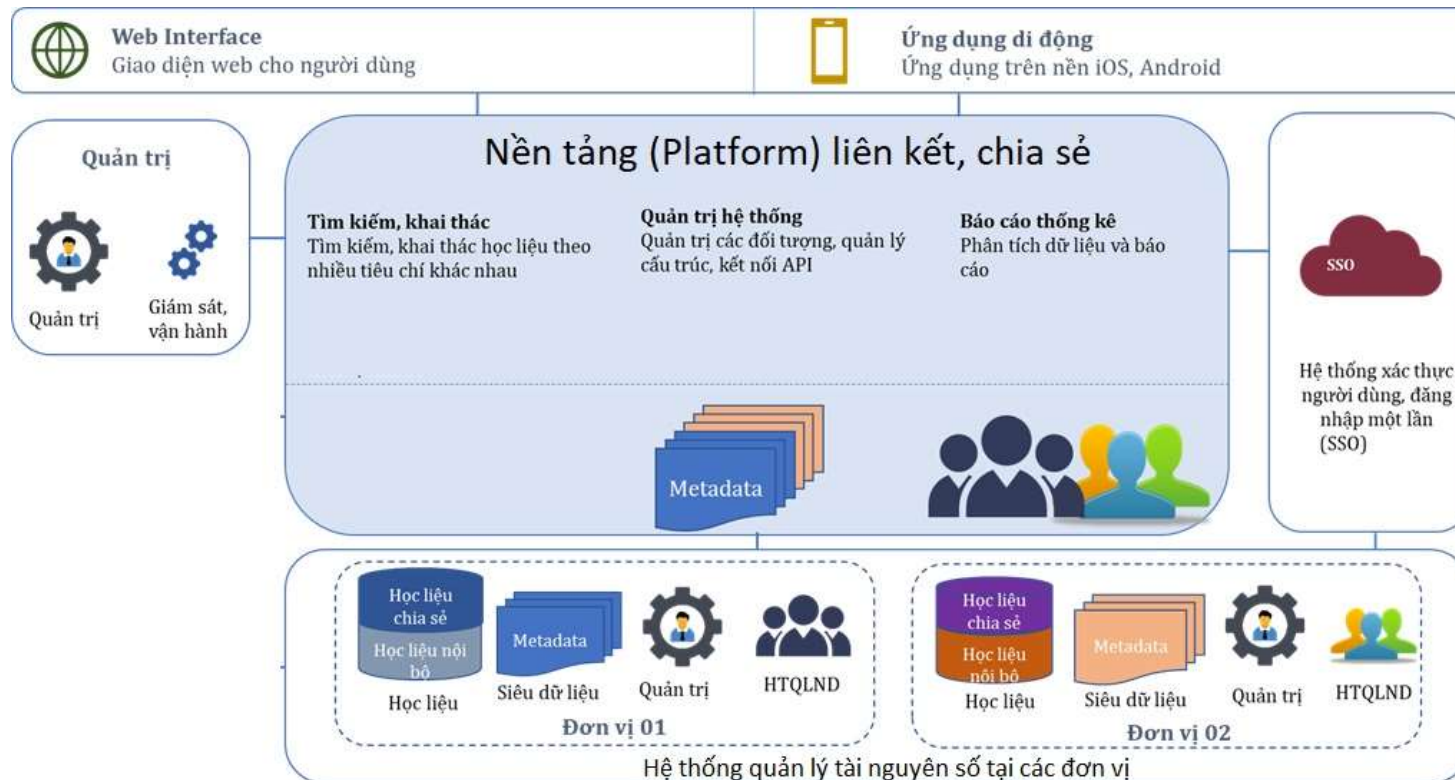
Web Interface
Giao diện web cho người dùng

Ứng dụng di động
Ứng dụng trên nền iOS, Android

Quản trị

Quản trị

Giám sát, vận hành

Nền tảng (Platform) liên kết, chia sẻ

Tìm kiếm, khai thác
Tìm kiếm, khai thác học liệu theo nhiều tiêu chí khác nhau

Quản trị hệ thống
Quản trị các đối tượng, quản lý cấu trúc, kết nối API

Báo cáo thống kê
Phân tích dữ liệu và báo cáo

Metadata

SSO

Hệ thống xác thực người dùng, đăng nhập một lần (SSO)

Học liệu chia sẻ
Học liệu nội bộ
Học liệu

Metadata
Siêu dữ liệu

Quản trị

HTQLND

Đơn vị 01

Học liệu chia sẻ
Học liệu nội bộ
Học liệu

Metadata
Siêu dữ liệu

Quản trị

HTQLND

Đơn vị 02

Hệ thống quản lý tài nguyên số tại các đơn vị